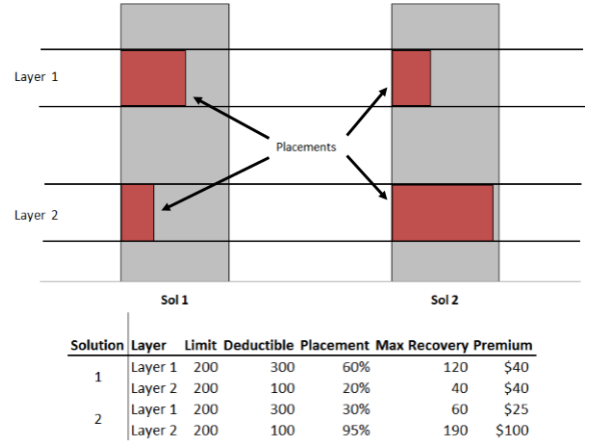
Layer 1

Layer 2

Placements

Sol 1

Sol 2

| Solution | Layer | Limit | Deductible | Placement | Max Recovery | Premium |
|---|---|---|---|---|---|---|
| 1 | Layer 1 | 200 | 300 | 60% | 120 | $40 |
| | Layer 2 | 200 | 100 | 20% | 40 | $40 |
| 2 | Layer 1 | 200 | 300 | 30% | 60 | $25 |
| | Layer 2 | 200 | 100 | 95% | 190 | $100 |